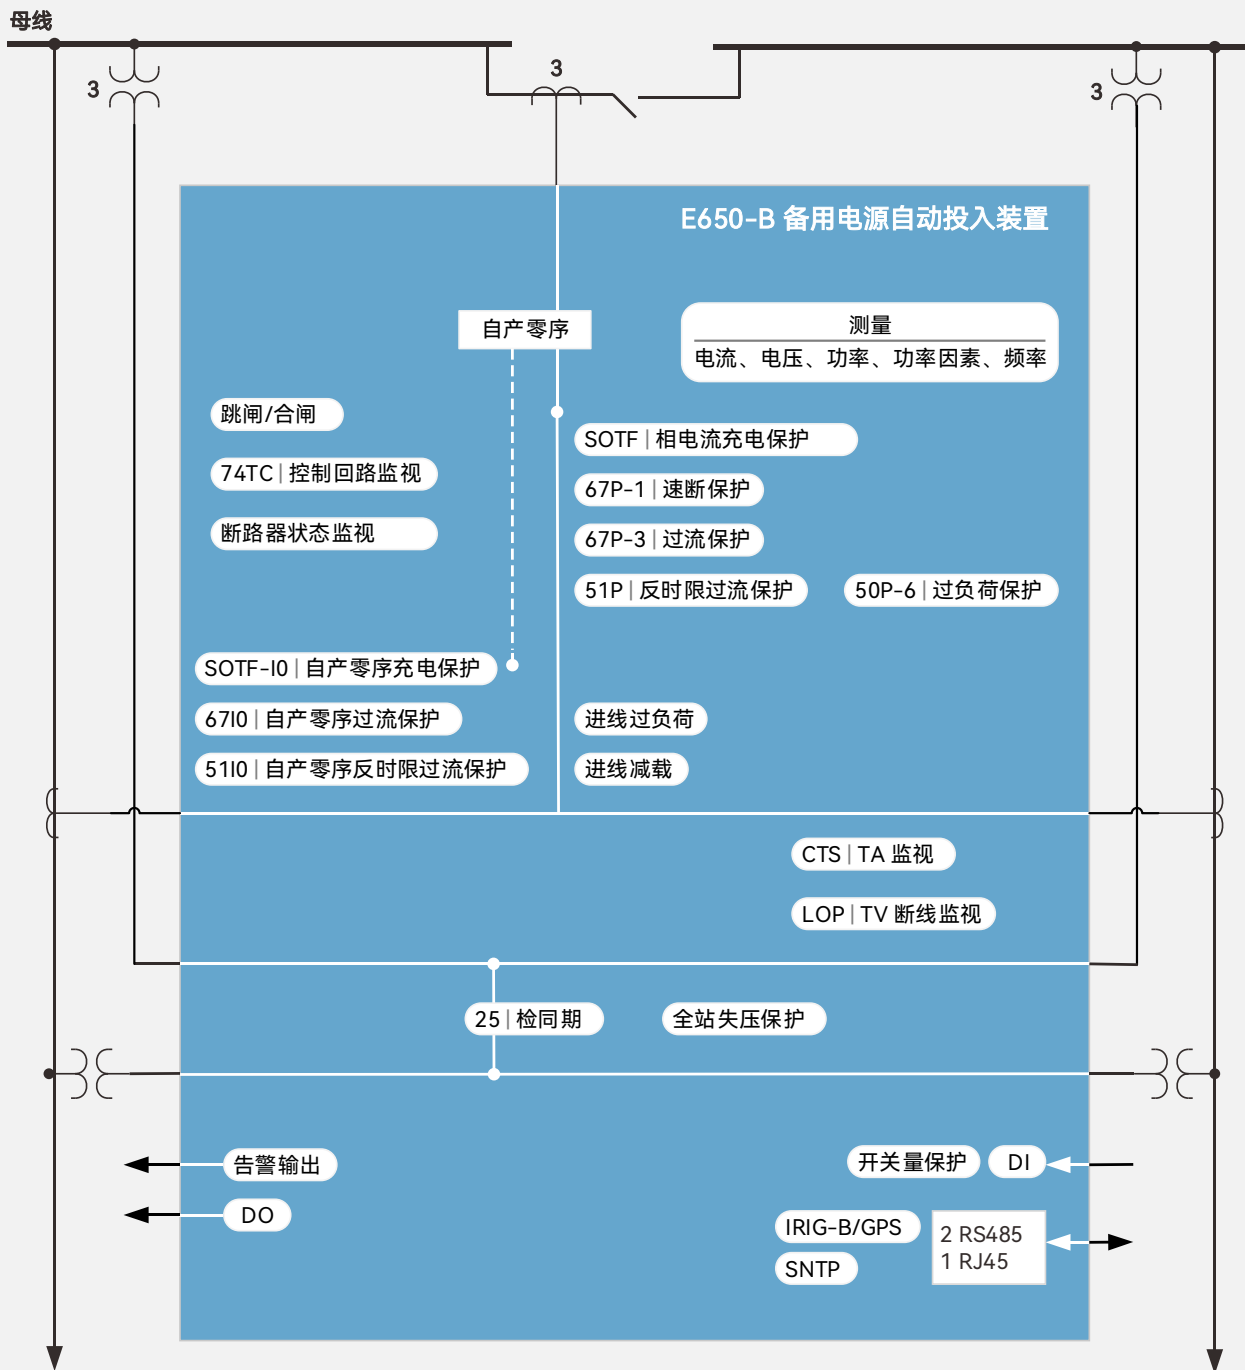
母线

3

3

3

E650-B 备用电源自动投入装置

自产零序

测量
电流、电压、功率、功率因素、频率

跳闸/合闸

74TC | 控制回路监视

断路器状态监视

SOTF | 相电流充电保护

67P-1 | 速断保护

67P-3 | 过流保护

51P | 反时限过流保护

50P-6 | 过负荷保护

SOTF-I0 | 自产零序充电保护

67I0 | 自产零序过流保护

51I0 | 自产零序反时限过流保护

进线过负荷

进线减载

CTS | TA 监视

LOP | TV 断线监视

25 | 检同期

全站失压保护

告警输出

DO

开关量保护

DI

IRIG-B/GPS

SNTP

2 RS485
1 RJ45